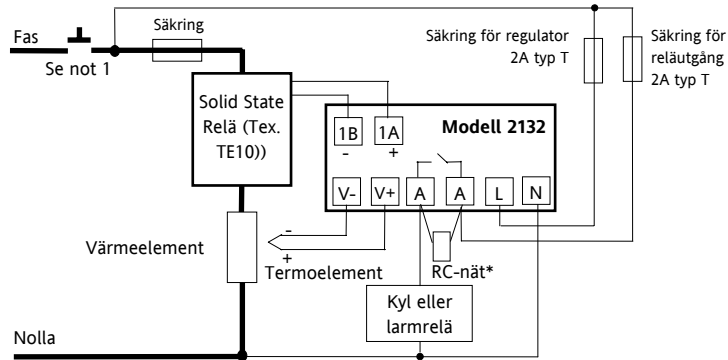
Fas

Se not 1

Säkring

Säkring för regulator 2A typ T

Säkring för reläutgång 2A typ T

Solid State Relä (Tex. TE10))

1B
-

1A
+

Modell 2132

V-

V+

A

A

L

N

Värmeelement

-
+
Termoelement

RC-nät*

Kyl eller larmrelä

Nolla